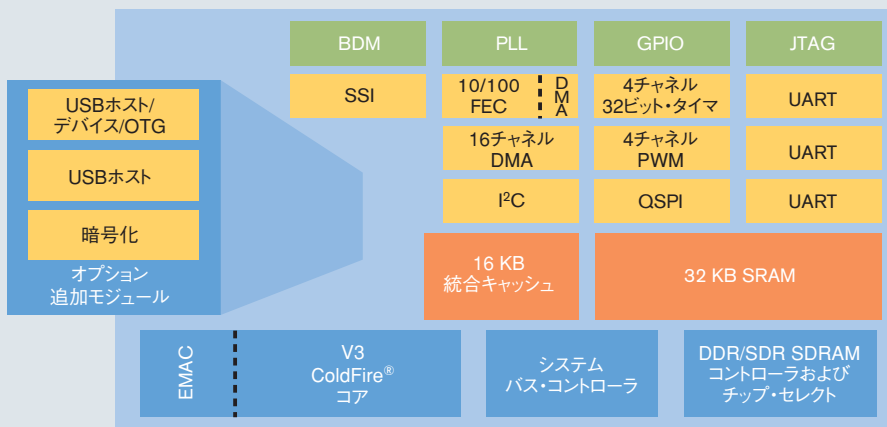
BDM

PLL

GPIO

JTAG

SSI

10/100 FEC

DMA

4チャネル 32ビット・タイマ

UART

16チャネル DMA

4チャネル PWM

UART

$I^2C$

QSPI

UART

USBホスト/ デバイス/OTG

USBホスト

暗号化

オプション 追加モジュール

16 KB 統合キャッシュ

32 KB SRAM

EMAC

V3 ColdFire® コア

システム バス・コントローラ

DDR/SDR SDRAM コントローラおよび チップ・セレクト